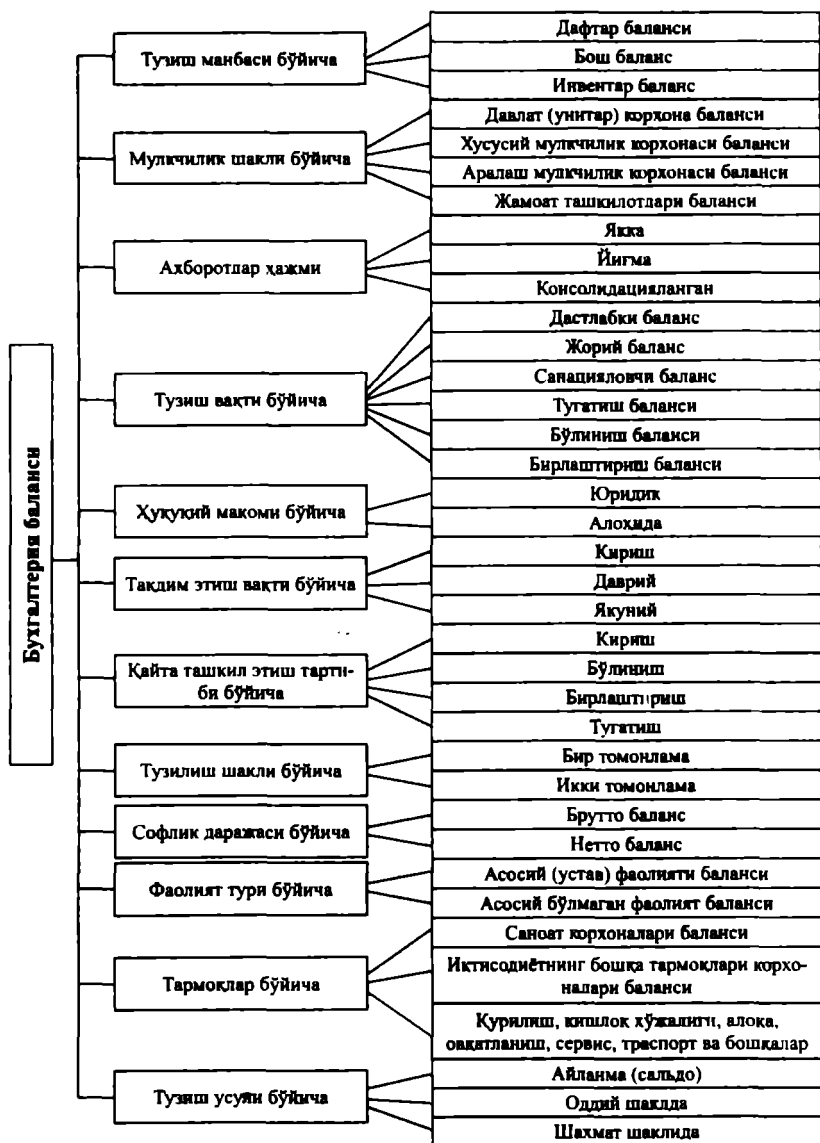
Бухгалтерия баланси

Тузиш манбаси бўйича
Дафтар баланси
Бош баланс
Инвентар баланс

Мулкчилик шакли бўйича
Давлат (унитар) корхона баланси
Хусусий мулкчилик корхонаси баланси
Аралаш мулкчилик корхонаси баланси
Жамоат ташкилотлари баланси

Ахборотлар ҳажми
Якка
Йиғма
Консолидацияланган

Тузиш вақти бўйича
Дастлабки баланс
Жорий баланс
Санацияловчи баланс
Тугатиш баланси
Бўлиниш баланси
Бирлаштириш баланси

Ҳуқуқий макоми бўйича
Юридик
Алоҳида

Тақдим этиш вақти бўйича
Кириш
Даврий
Якуний

Қайта ташкил этиш тартиби бўйича
Кириш
Бўлиниш
Бирлаштириш
Тугатиш

Тузилиш шакли бўйича
Бир томонлама
Икки томонлама

Софлик даражаси бўйича
Брутто баланс
Нетто баланс

Фаолият тури бўйича
Асосий (устав) фаолияти баланси
Асосий бўлмаган фаолият баланси

Тармоқлар бўйича
Саноат корхоналари баланси
Иқтисодиётнинг бошқа тармоқлари корхоналари баланси
Қурилиш, қишлоқ хўжалиги, алоқа, овқатланиш, сервис, траспорт ва бошқалар

Тузиш усули бўйича
Айланма (сальдо)
Оддий шаклда
Шахмат шаклида